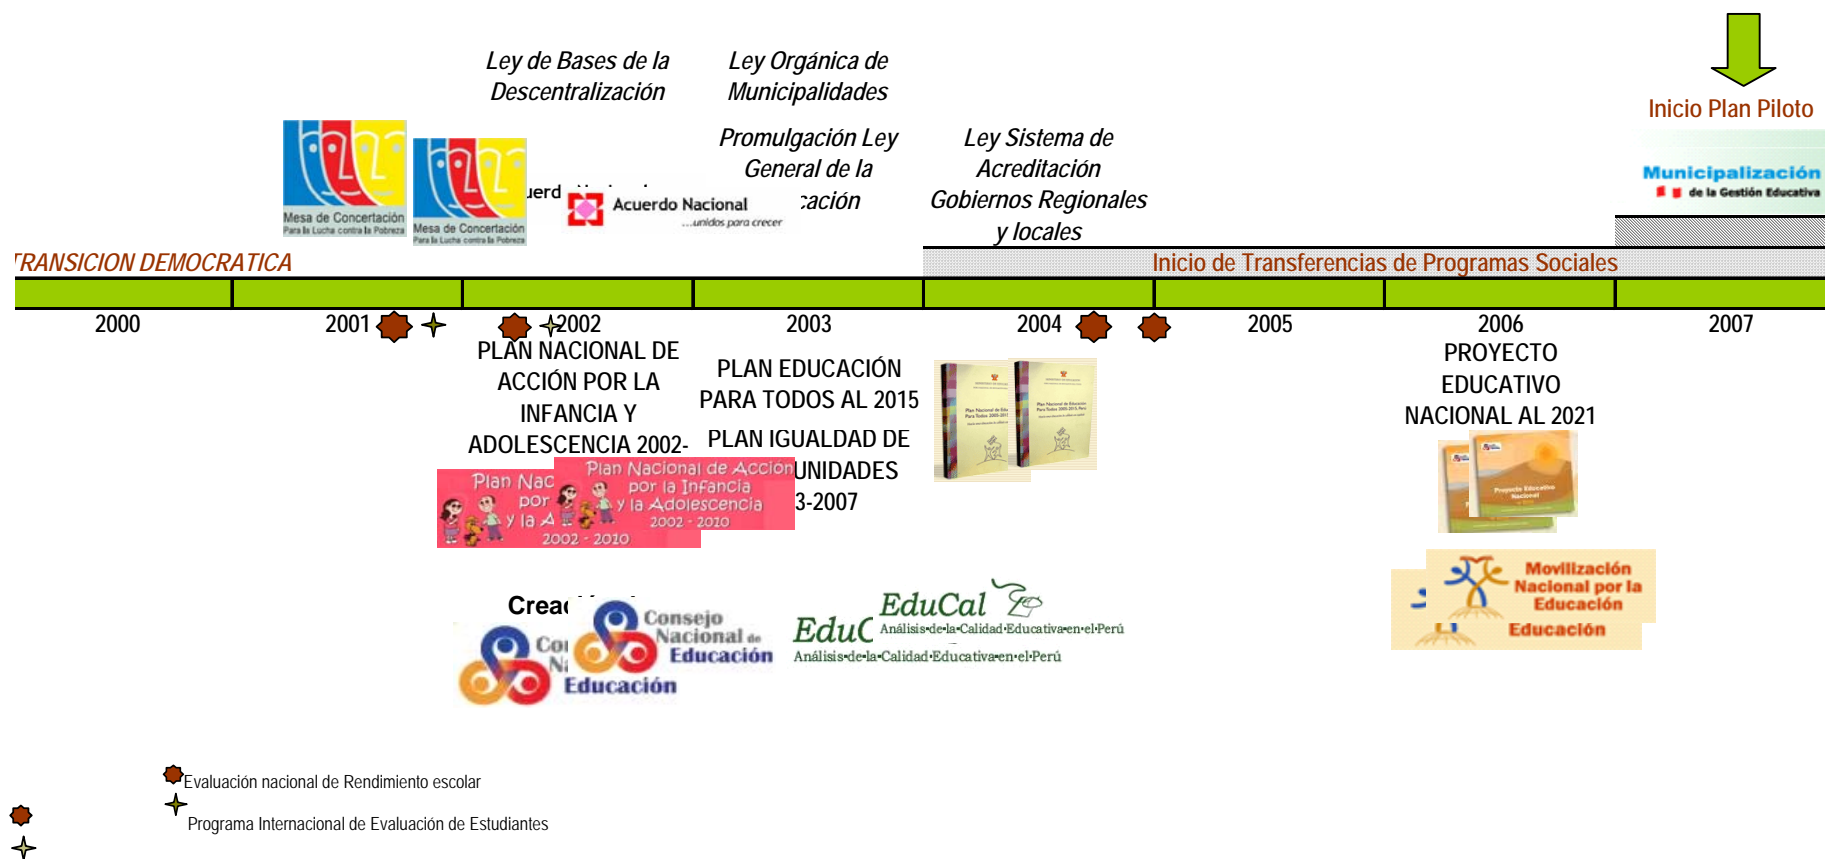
Ley de Bases de la Descentralización

Ley Orgánica de Municipalidades

Inicio Plan Piloto

Promulgación Ley General de la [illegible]cación

Ley Sistema de Acreditación Gobiernos Regionales y locales

Mesa de Concertación Para la Lucha contra la Pobreza

Mesa de Concertación Para la Lucha contra la Pobreza

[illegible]uerd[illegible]

Acuerdo Nacional ...unidos para crecer

Municipalización de la Gestión Educativa

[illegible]RANSICION DEMOCRATICA

Inicio de Transferencias de Programas Sociales

2000 2001 2002 2003 2004 2005 2006 2007

PLAN NACIONAL DE ACCIÓN POR LA INFANCIA Y ADOLESCENCIA 2002-

PLAN EDUCACIÓN PARA TODOS AL 2015

PLAN IGUALDAD DE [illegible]UNIDADES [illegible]3-2007

PROYECTO EDUCATIVO NACIONAL AL 2021

Plan Nac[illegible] por y la A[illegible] 2002 - 2010

Plan Nacional de Acción por la Infancia y la Adolescencia 2002 - 2010

Crea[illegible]

Co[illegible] N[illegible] Educación

Consejo Nacional de Educación

EduC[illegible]

EduCal Análisis de la Calidad Educativa en el Perú

Análisis de la Calidad Educativa en el Perú

Movilización Nacional por la Educación

Educación

Evaluación nacional de Rendimiento escolar

Programa Internacional de Evaluación de Estudiantes